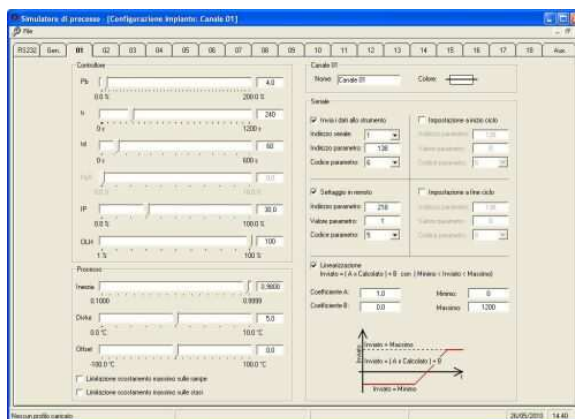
Simulatore di processo - [Configurazione Impianto: Canale 01]

File

RS232 | Gen. | 01 | 02 | 03 | 04 | 05 | 06 | 07 | 08 | 09 | 10 | 11 | 12 | 13 | 14 | 15 | 16 | 17 | 18 | Aux.

Controllore

Pb 4.0
0.0 % 200.0 %

Ti 240
0 s 1200 s

Td 60
0 s 600 s

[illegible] 10.0

IP 30.0
0.0 % 100.0 %

OLH 100
1 % 100 %

Processo

Inerzia 0.9800
0.1000 0.9999

Deriva 5.0
0.0 °C 100.0 °C

Offset 0.0
-100.0 °C 100.0 °C

Limitazione scostamento massimo sulle rampe

Limitazione scostamento massimo sulle stasi

Canale 01

Nome Canale 01 Colore

Seriale

Invio i dati allo strumento
Indirizzo seriale 1
Indirizzo parametro 138
Codice parametro 6

Impostazione a inizio ciclo
Indirizzo parametro 138
Valore parametro 0
Codice parametro 0

Settaggio in remoto
Indirizzo parametro 210
Valore parametro 1
Codice parametro 5

Impostazione a fine ciclo
Indirizzo parametro 138
Valore parametro 0
Codice parametro 0

Linearizzazione
Inviato = ( A x Calcolato ) + B con ( Minimo < Inviato < Massimo)

Coefficiente A 1.0
Coefficiente B 0.0
Minimo 0
Massimo 1200

Inviato = Massimo
Inviato = ( A x Calcolato ) + B
Inviato = Minimo
Inviato

Nessun profilo caricato 26/05/2010 14:40